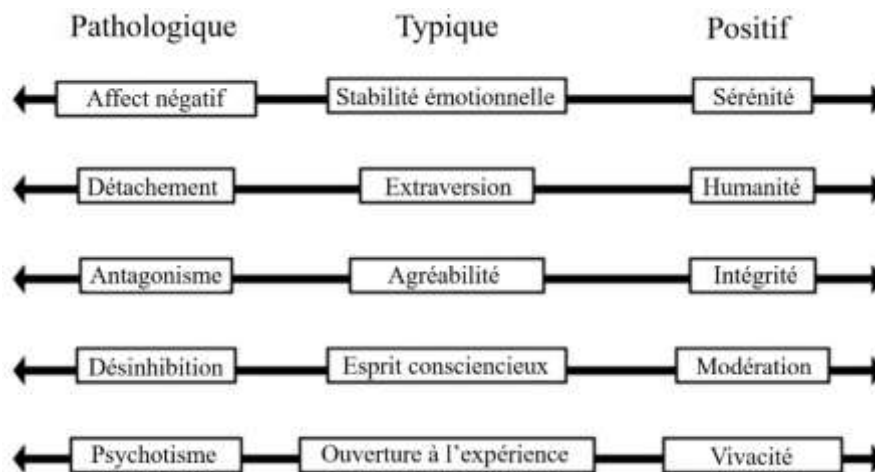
| Pathologique | Typique | Positif |
|---|---|---|
| Affect négatif | Stabilité émotionnelle | Sérénité |
| Détachement | Extraversion | Humanité |
| Antagonisme | Agréabilité | Intégrité |
| Désinhibition | Esprit consciencieux | Modération |
| Psychotisme | Ouverture à l'expérience | Vivacité |